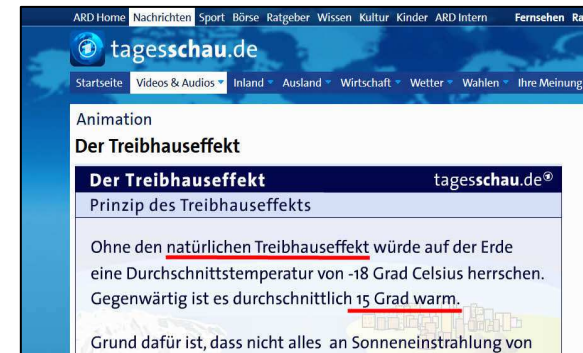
ARD Home Nachrichten Sport Börse Ratgeber Wissen Kultur Kinder ARD Intern Fernsehen Ra

tagesschau.de

Startseite Videos & Audios Inland Ausland Wirtschaft Wetter Wahlen Ihre Meinung

Animation

Der Treibhauseffekt

Der Treibhauseffekt tagesschau.de

Prinzip des Treibhauseffekts

Ohne den natürlichen Treibhauseffekt würde auf der Erde eine Durchschnittstemperatur von -18 Grad Celsius herrschen. Gegenwärtig ist es durchschnittlich 15 Grad warm.

Grund dafür ist, dass nicht alles an Sonneneinstrahlung von